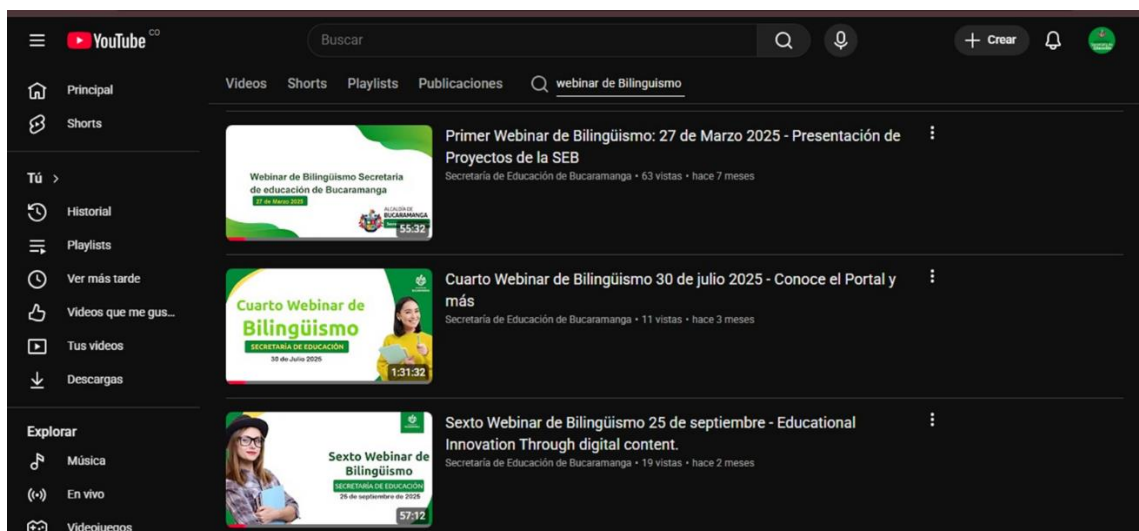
YouTube CO

Buscar

+ Crear

Principal
Shorts

Tú >
Historial
Playlists
Ver más tarde
Videos que me gus...
Tus videos
Descargas

Explorar
Música
En vivo
Videojuegos

Videos Shorts Playlists Publicaciones webinar de Bilinguismo

Webinar de Bilingüismo Secretaria de educación de Bucaramanga
27 de Marzo 2025
ALCALDÍA DE BUCARAMANGA
55:32

Primer Webinar de Bilingüismo: 27 de Marzo 2025 - Presentación de Proyectos de la SEB
Secretaría de Educación de Bucaramanga • 63 vistas • hace 7 meses

Cuarto Webinar de Bilingüismo
SECRETARÍA DE EDUCACIÓN
30 de Julio 2025
1:31:32

Cuarto Webinar de Bilingüismo 30 de julio 2025 - Conoce el Portal y más
Secretaría de Educación de Bucaramanga • 11 vistas • hace 3 meses

Sexto Webinar de Bilingüismo
SECRETARÍA DE EDUCACIÓN
25 de septiembre de 2025
57:12

Sexto Webinar de Bilingüismo 25 de septiembre - Educational Innovation Through digital content.
Secretaría de Educación de Bucaramanga • 19 vistas • hace 2 meses